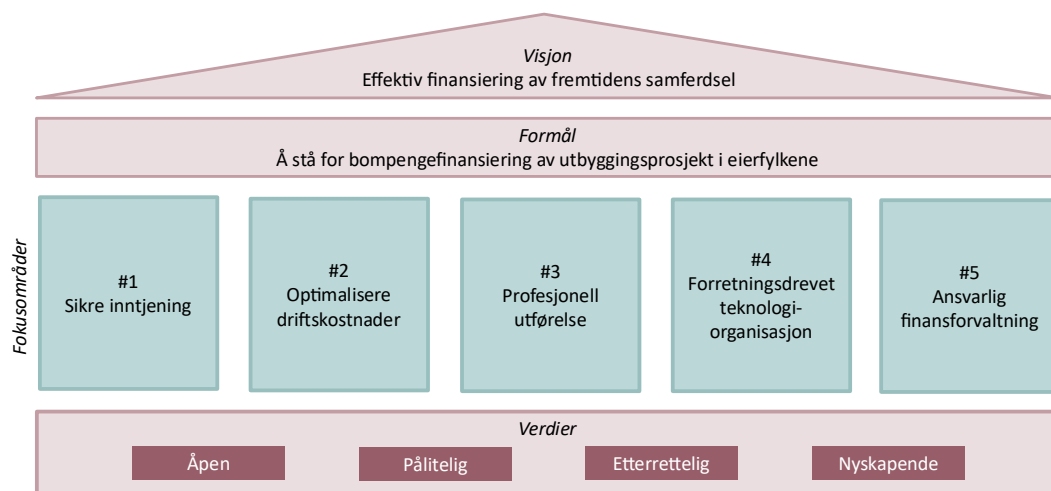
Visjon
Effektiv finansiering av fremtidens samferdsel

Formål
Å stå for bompengefinansiering av utbyggingsprosjekt i eierfylkene

Fokusområder

#1
Sikre inntjening

#2
Optimalisere driftskostnader

#3
Profesjonell utførelse

#4
Forretningsdrevet teknologi-organisasjon

#5
Ansvarlig finansforvaltning

Verdier

Åpen

Pålitelig

Etterrettelig

Nyskapende